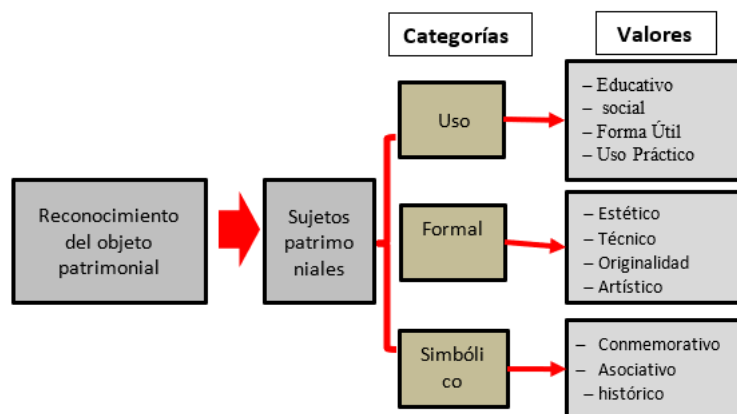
Categorías

Valores

Reconocimiento del objeto patrimonial

Sujetos patrimoniales

Uso

– Educativo
– social
– Forma Útil
– Uso Práctico

Formal

– Estético
– Técnico
– Originalidad
– Artístico

Simbólico

– Conmemorativo
– Asociativo
– histórico